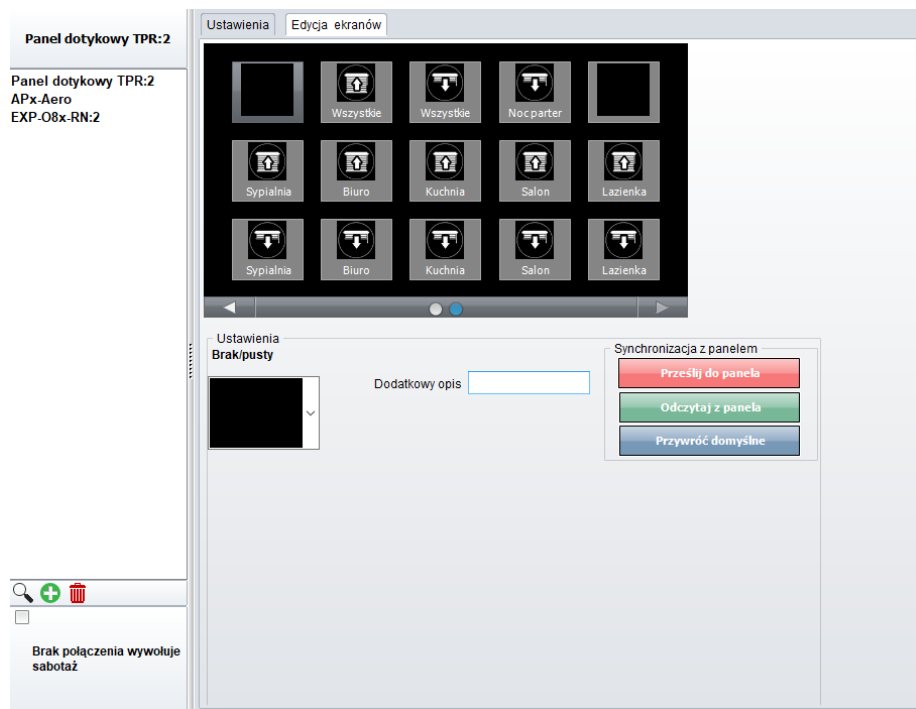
Panel dotykowy TPR:2

Panel dotykowy TPR:2
APx-Aero
EXP-O8x-RN:2

Brak połączenia wywołuje sabotaż

Ustawienia
Edycja ekranów

Wszystkie
Wszystkie
Noc parter

Sypialnia
Biuro
Kuchnia
Salon
Lazienka

Sypialnia
Biuro
Kuchnia
Salon
Lazienka

Ustawienia
Brak/pusty

Dodatkowy opis

Synchronizacja z panelem
Prześlij do panela
Odczytaj z panela
Przywróć domyślne